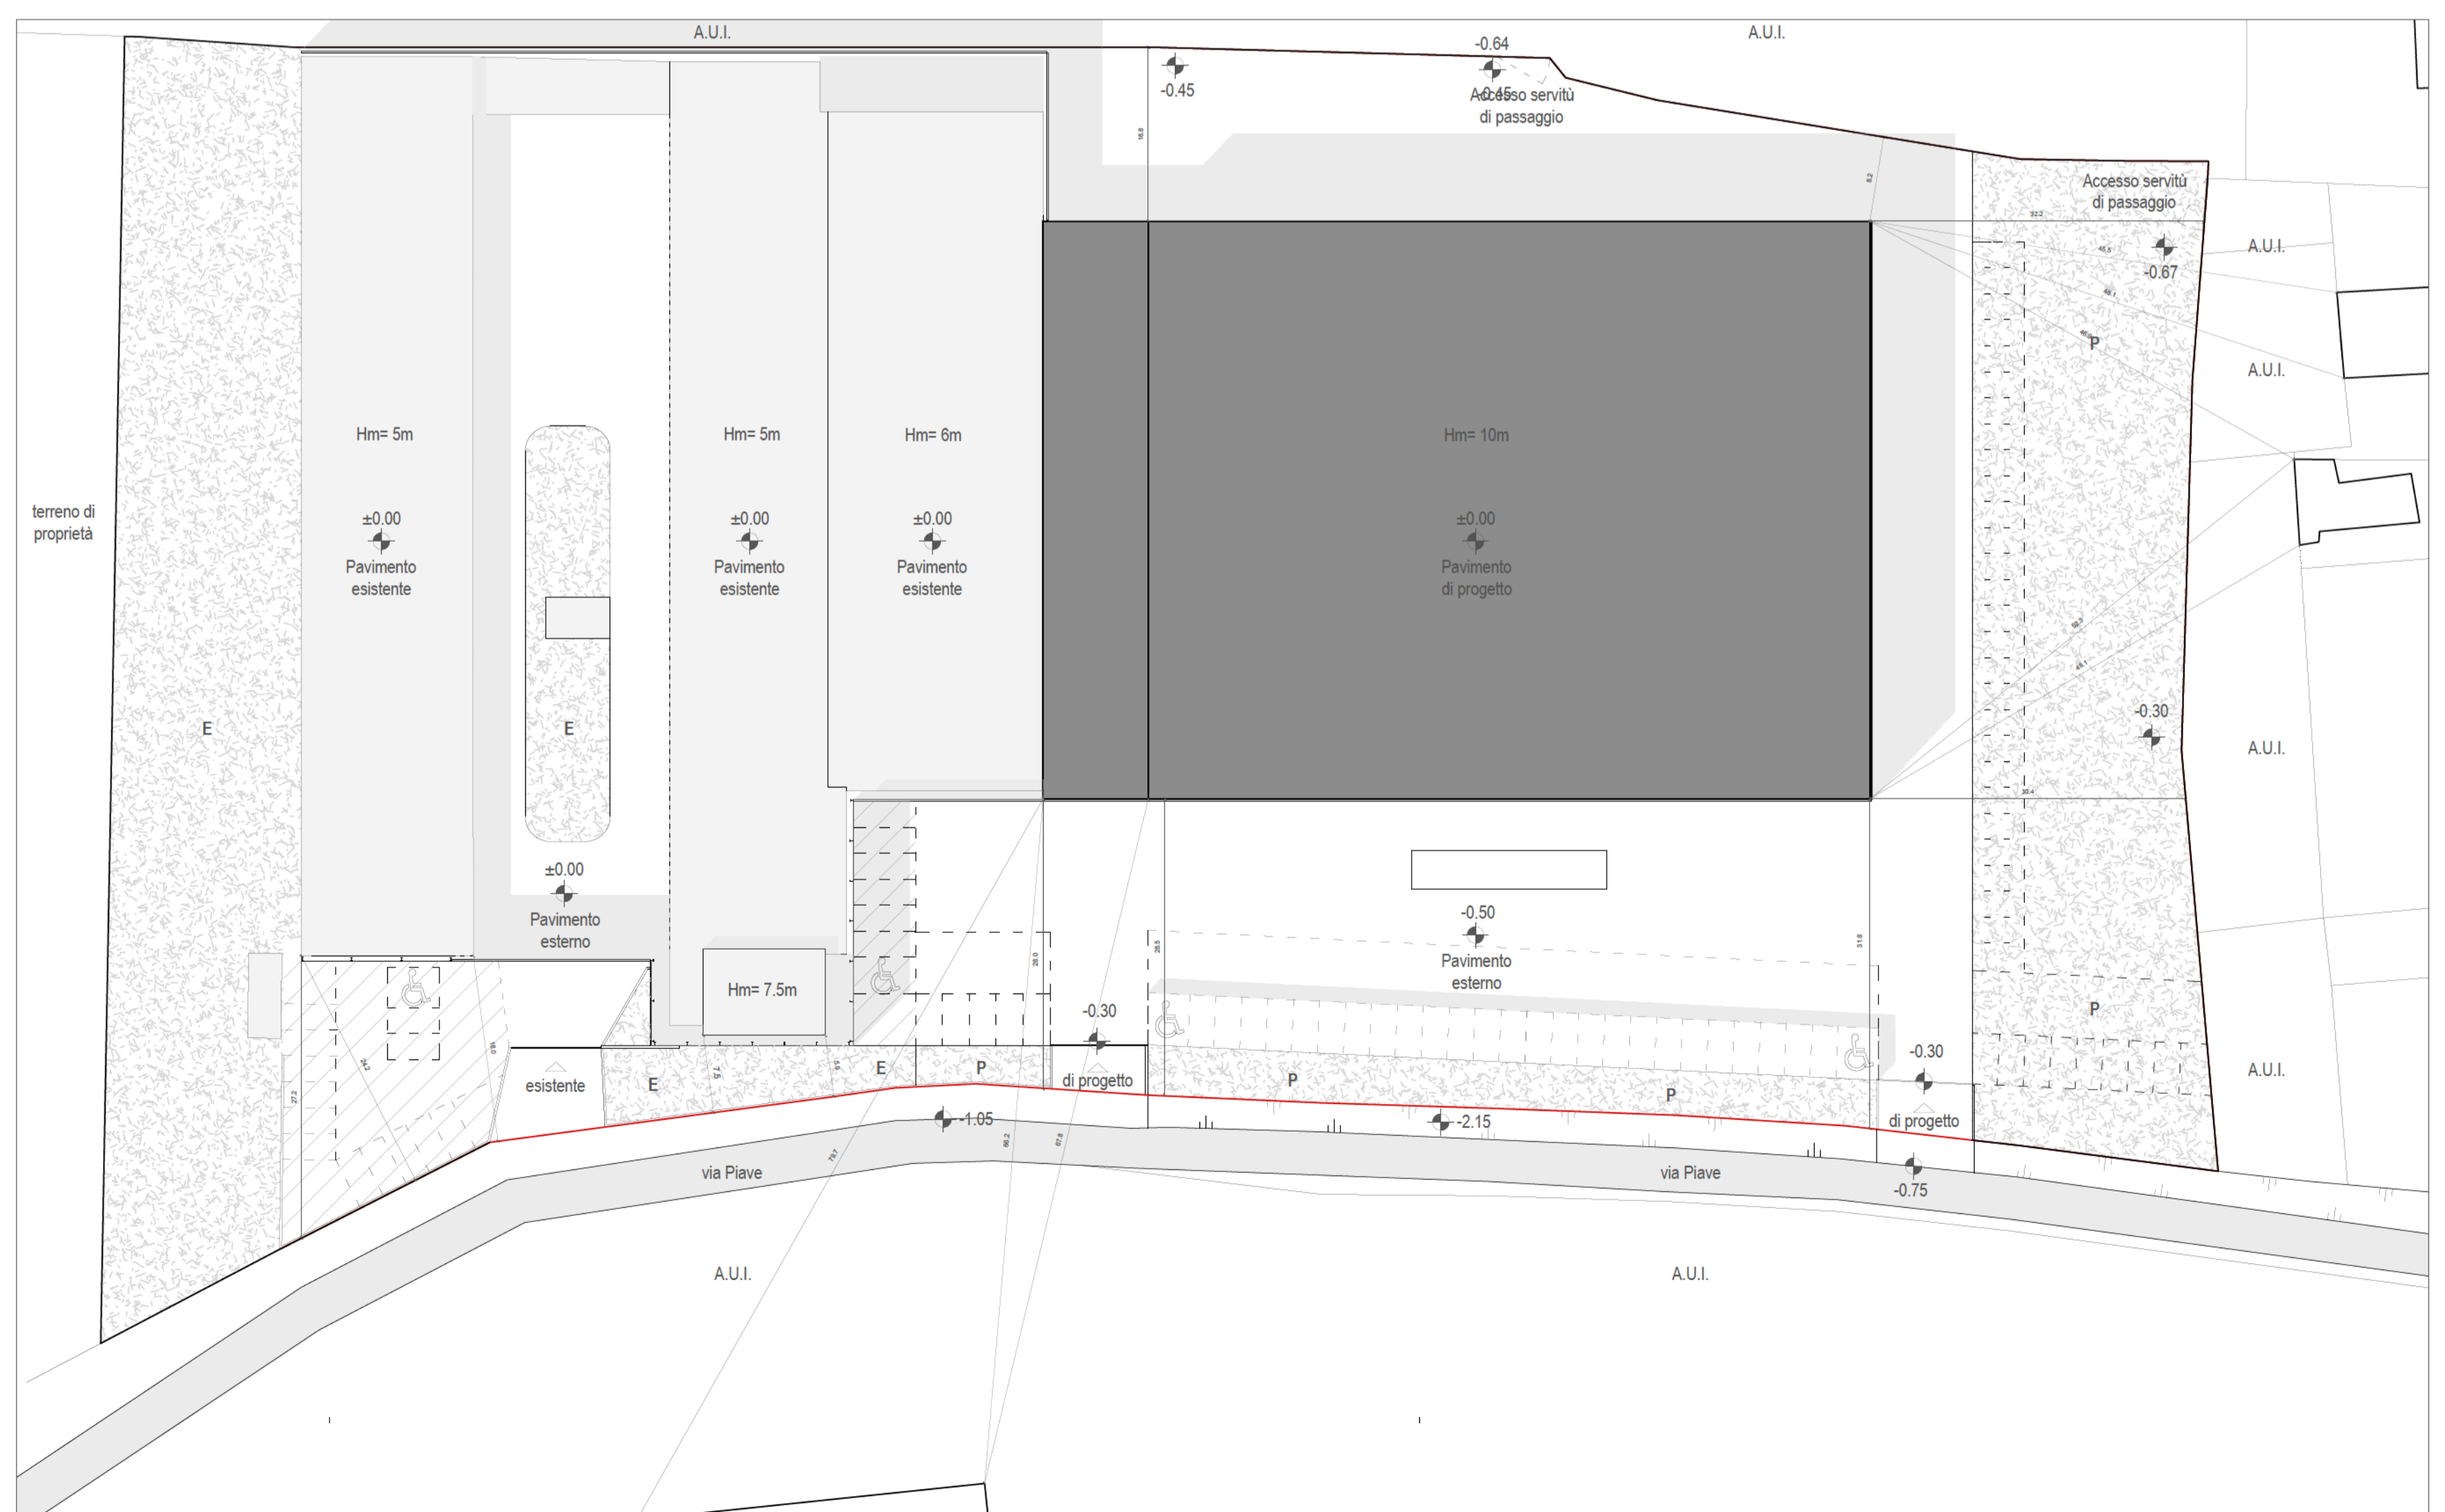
A.U.I.
A.U.I.
-0.64
-0.45
Accesso servitù di passaggio
Accesso servitù di passaggio
A.U.I.
-0.67
A.U.I.
P
terreno di proprietà
Hm= 5m
±0.00
Pavimento esistente
Hm= 5m
±0.00
Pavimento esistente
Hm= 6m
±0.00
Pavimento esistente
Hm= 10m
±0.00
Pavimento di progetto
E
E
-0.30
A.U.I.
±0.00
Pavimento esterno
-0.50
Pavimento esterno
Hm= 7.5m
-0.30
-0.30
P
A.U.I.
esistente
E
E
P
di progetto
P
P
di progetto
-1.05
-2.15
via Piave
via Piave
-0.75
A.U.I.
A.U.I.